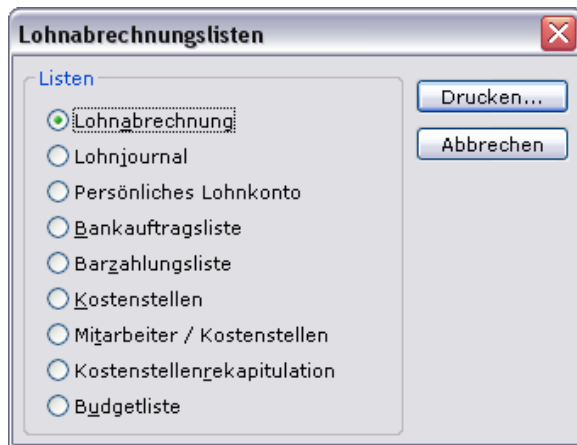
Lohnabrechnungslisten

Listen

Lohnabrechnung

Lohnjournal

Persönliches Lohnkonto

Bankauftragsliste

Barzahlungsliste

Kostenstellen

Mitarbeiter / Kostenstellen

Kostenstellenrekapitulation

Budgetliste

Drucken...

Abbrechen